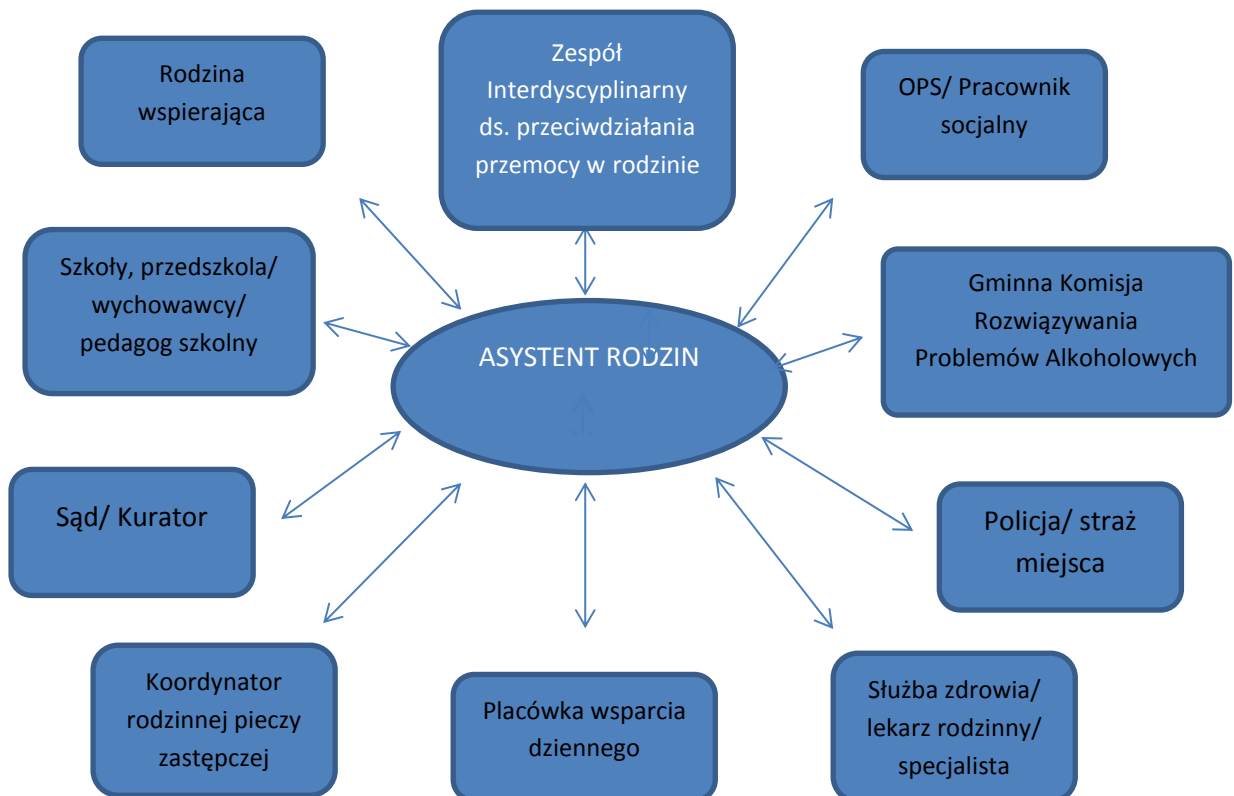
Rodzina wspierająca

Zespół Interdyscyplinarny ds. przeciwdziałania przemocy w rodzinie

OPS/ Pracownik socjalny

Szkoły, przedszkola/ wychowawcy/ pedagog szkolny

ASYSTENT RODZIN

Gminna Komisja Rozwiązywania Problemów Alkoholowych

Sąd/ Kurator

Policja/ straż miejsca

Koordynator rodzinnej pieczy zastępczej

Placówka wsparcia dziennego

Służba zdrowia/ lekarz rodzinny/ specjalista